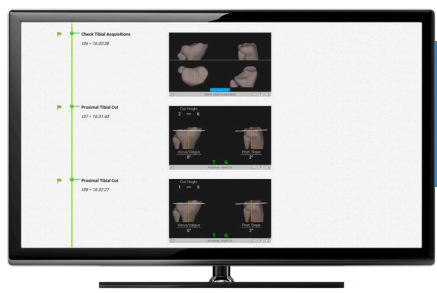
Check Tibial Acquisitions
UW • 14:20:38

Proximal Tibial Cut
CET • 14:31:48

Cut Height
2 — 6

Varus/Valgus
0°

Post. Slope
2°

Proximal Tibial Cut
UW • 14:33:27

Cut Height
1 — 8

Varus/Valgus
0°

Post. Slope
2°